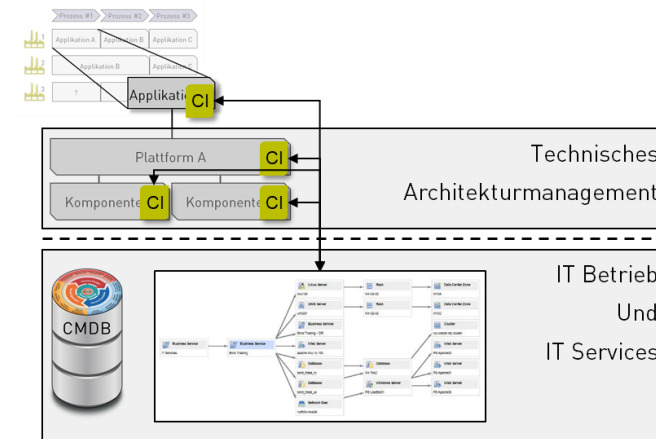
Prozess #1 Prozess #2 Prozess #3

Applikation A Applikation B Applikation C

Applikation B Applikation C

?

Applikation CI

Plattform A CI

Komponente CI

Komponente CI

Technisches Architekturmanagement

CMDB

Business Service

Business Service

Linux Server

Unix Server

Business Service

Intel Server

Database

Database

Network Gear

Rack

Rack

Database

Windows Server

Data Center Zone

Data Center Zone

Cluster

Intel Server

Intel Server

Intel Server

IT Betrieb Und IT Services